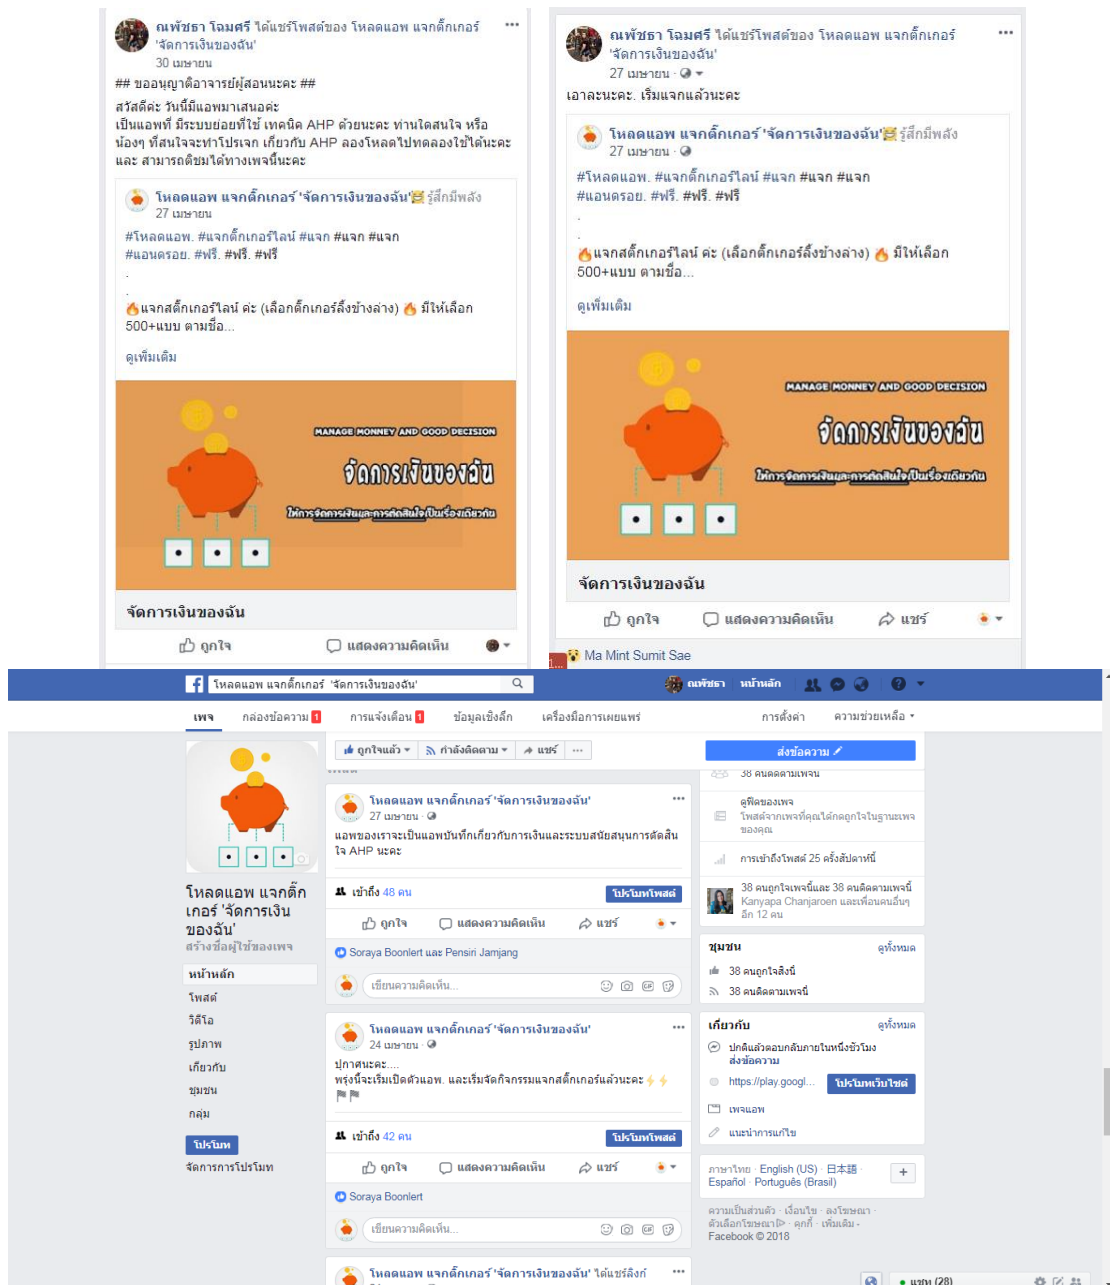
ณพัชธา โฉมศรี ได้แชร์โพสต์ของ โหลดแอพ แจกสติ๊กเกอร์ 'จัดการเงินของฉัน'
30 เมษายน

## ขออนุญาติอาจารย์ผู้สอนนะคะ ##

สวัสดีค่ะ วันนี้มีแอพมาเสนอค่ะ
เป็นแอพที่ มีระบบย่อยที่ใช้ เทคนิค AHP ด้วยนะคะ ท่านใดสนใจ หรือ น้องๆ ที่สนใจจะทำโปรเจก เกี่ยวกับ AHP ลองโหลดไปทดลองใช้ได้นะคะ และ สามารถติชมได้ทางเพจนี้นะคะ

โหลดแอพ แจกสติ๊กเกอร์ 'จัดการเงินของฉัน' รู้สึกมีพลัง
27 เมษายน

#โหลดแอพ. #แจกสติ๊กเกอร์ไลน์ #แจก #แจก #แจก
#แอนดรอย. #ฟรี. #ฟรี. #ฟรี
.
.
แจกสติ๊กเกอร์ไลน์ ค่ะ (เลือกสติ๊กเกอร์ลิ้งข้างล่าง) มีให้เลือก 500+แบบ ตามชื่อ...

ดูเพิ่มเติม

MANAGE MONNEY AND GOOD DECISION
จัดการเงินของฉัน
ให้การจัดการเงินและการตัดสินใจเป็นเรื่องเดียวกัน

จัดการเงินของฉัน

ถูกใจ แสดงความคิดเห็น

ณพัชธา โฉมศรี ได้แชร์โพสต์ของ โหลดแอพ แจกสติ๊กเกอร์ 'จัดการเงินของฉัน'
27 เมษายน

เอาละนะคะ. เริ่มแจกแล้วนะคะ

โหลดแอพ แจกสติ๊กเกอร์ 'จัดการเงินของฉัน' รู้สึกมีพลัง
27 เมษายน

#โหลดแอพ. #แจกสติ๊กเกอร์ไลน์ #แจก #แจก #แจก
#แอนดรอย. #ฟรี. #ฟรี. #ฟรี
.
.
แจกสติ๊กเกอร์ไลน์ ค่ะ (เลือกสติ๊กเกอร์ลิ้งข้างล่าง) มีให้เลือก 500+แบบ ตามชื่อ...

ดูเพิ่มเติม

MANAGE MONNEY AND GOOD DECISION
จัดการเงินของฉัน
ให้การจัดการเงินและการตัดสินใจเป็นเรื่องเดียวกัน

จัดการเงินของฉัน

ถูกใจ แสดงความคิดเห็น แชร์

Ma Mint Sumit Sae

โหลดแอพ แจกสติ๊กเกอร์ 'จัดการเงินของฉัน'
ณพัชธา หน้าหลัก

เพจ กล่องข้อความ 1 การแจ้งเตือน 1 ข้อมูลเชิงลึก เครื่องมือการเผยแพร่ การตั้งค่า ความช่วยเหลือ

โหลดแอพ แจกสติ๊ก เกอร์ 'จัดการเงิน ของฉัน'
สร้างชื่อผู้ใช้ของเพจ

หน้าหลัก
โพสต์
วิดีโอ
รูปภาพ
เกี่ยวกับ
ชุมชน
กลุ่ม
โปรโมท
จัดการการโปรโมท

ถูกใจแล้ว กำลังติดตาม แชร์ ...

โหลดแอพ แจกสติ๊กเกอร์ 'จัดการเงินของฉัน'
27 เมษายน
แอพของเราจะเป็นแอพบันทึกเกี่ยวกับการเงินและระบบสนับสนุนการตัดสินใจ AHP นะคะ

เข้าถึง 48 คน โปรโมทโพสต์
ถูกใจ แสดงความคิดเห็น แชร์
Soraya Boonlert และ Pensiri Jamjang
เขียนความคิดเห็น...

โหลดแอพ แจกสติ๊กเกอร์ 'จัดการเงินของฉัน'
24 เมษายน
ปูภาคนะคะ....
พรุ่งนี้จะเริ่มเปิดตัวแอพ. และเริ่มจัดกิจกรรมแจกสติ๊กเกอร์แล้วนะคะ

เข้าถึง 42 คน โปรโมทโพสต์
ถูกใจ แสดงความคิดเห็น แชร์
Soraya Boonlert
เขียนความคิดเห็น...

โหลดแอพ แจกสติ๊กเกอร์ 'จัดการเงินของฉัน' ได้แชร์ลิงก์

ส่งข้อความ
38 คนติดตามเพจนี้
ดูฟีดของเพจ
โพสต์จากเพจที่คุณได้กดถูกใจในฐานะเพจของคุณ
การเข้าถึงโพสต์ 25 ครั้งสัปดาห์นี้
38 คนถูกใจเพจนี้และ 38 คนติดตามเพจนี้
Kanyapa Chanjaroen และเพื่อนคนอื่นๆ อีก 12 คน

ชุมชน ดูทั้งหมด
38 คนถูกใจสิ่งนี้
38 คนติดตามเพจนี้

เกี่ยวกับ ดูทั้งหมด
ปกติแล้วตอบกลับภายในหนึ่งชั่วโมง
ส่งข้อความ
https://play.googl... โปรโมทเว็บไซต์
เพจแอพ
แนะนำการแก้ไข

ภาษาไทย · English (US) · 日本語 · Español · Português (Brasil)

ความเป็นส่วนตัว · เงื่อนไข · ลงโฆษณา · ตัวเลือกโฆษณา · คุกกี้ · เพิ่มเติม ·
Facebook © 2018

แชท (28)